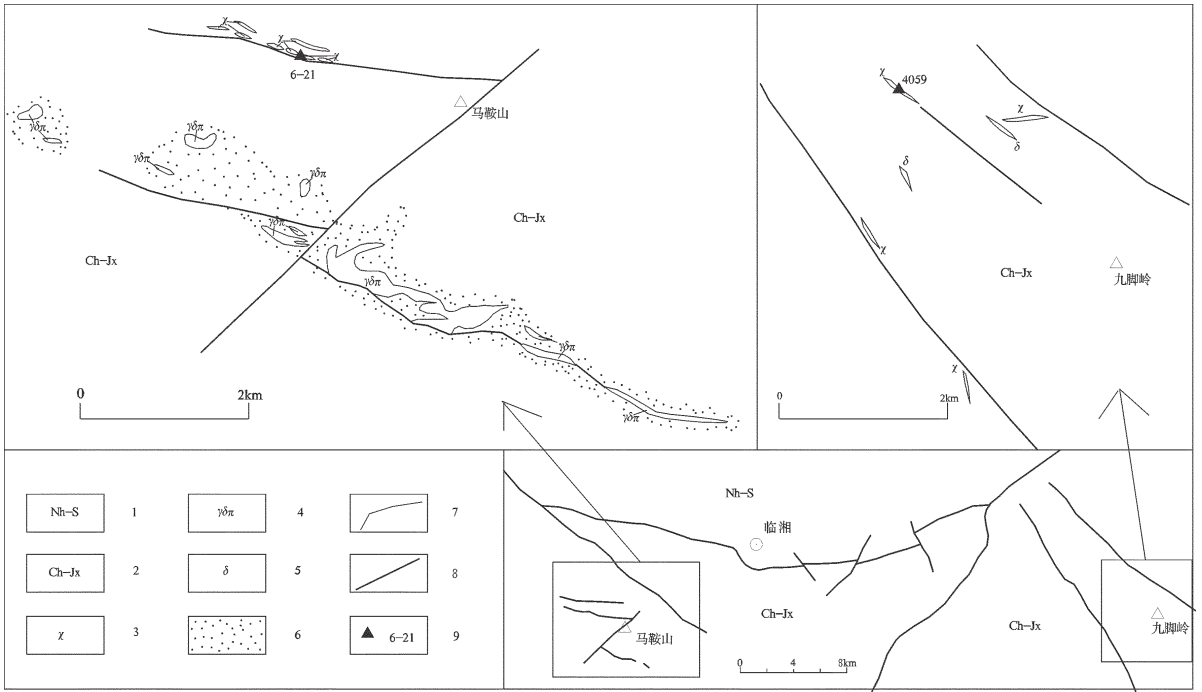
χ
χ
χ
6–21
马鞍山
$\gamma\delta\pi$
$\gamma\delta\pi$
$\gamma\delta\pi$
$\gamma\delta\pi$
$\gamma\delta\pi$
Ch–Jx
Ch–Jx
$\gamma\delta\pi$
$\gamma\delta\pi$
$\gamma\delta\pi$
0
2km

χ
4059
χ
δ
δ
χ
Ch–Jx
九脚岭
χ
0
2km

| Nh–S | 1 |
|---|---|
| Ch–Jx | 2 |
| χ | 3 |

| $\gamma\delta\pi$ | 4 |
|---|---|
| δ | 5 |
|  | 6 |

|  | 7 |
|---|---|
|  | 8 |
| 6–21 | 9 |

Nh–S
临湘
Ch–Jx
马鞍山
Ch–Jx
九脚岭
0
4
8km